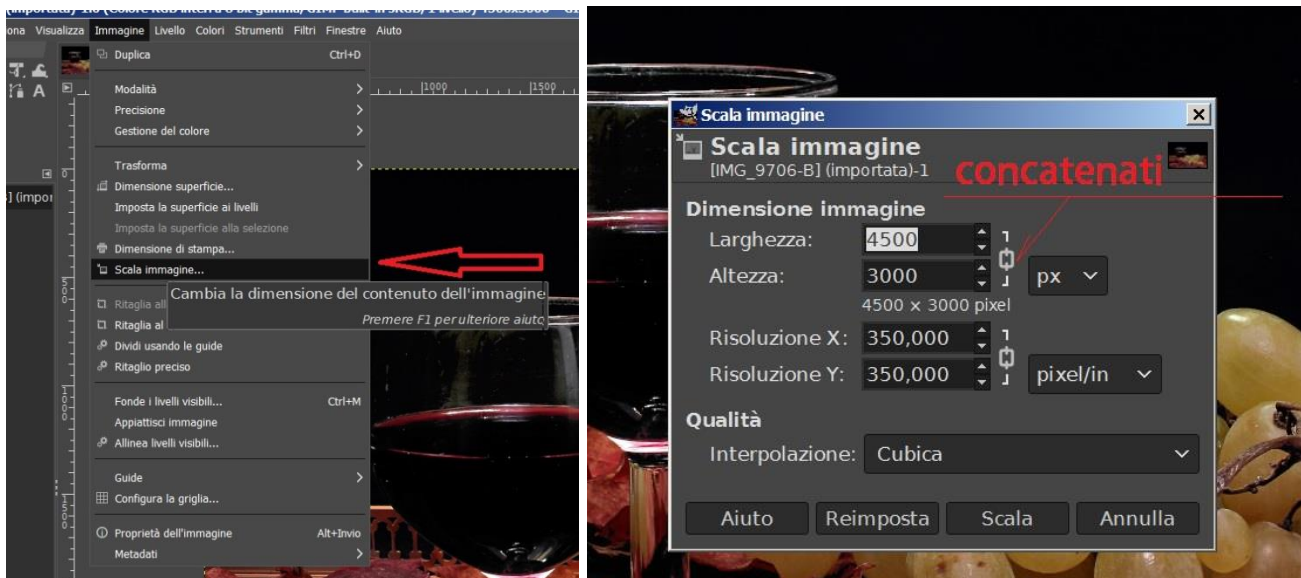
(importata)-1.0 (Colore RGB intero a 8 bit gamma, GIMP built-in sRGB, 1 livello) 4500x3000 – GIMP

ona Visualizza Immagine Livello Colori Strumenti Filtri Finestre Aiuto

Duplica Ctrl+D
Modalità
Precisione
Gestione del colore
Trasforma
Dimensione superficie...
Imposta la superficie ai livelli
Imposta la superficie alla selezione
Dimensione di stampa...
Scala immagine...
Ritaglia all
Ritaglia al
Dividi usando le guide
Ritaglio preciso
Fonde i livelli visibili... Ctrl+M
Appiattisci immagine
Allinea livelli visibili...
Guide
Configura la griglia...
Proprietà dell'immagine Alt+Invio
Metadati

Cambia la dimensione del contenuto dell'immagine
Premere F1 per ulteriore aiuto

1000 1500
] (impor

Scala immagine
Scala immagine
[IMG_9706-B] (importata)-1
concatenati
Dimensione immagine
Larghezza: 4500
Altezza: 3000 px
4500 × 3000 pixel
Risoluzione X: 350,000
Risoluzione Y: 350,000 pixel/in
Qualità
Interpolazione: Cubica
Aiuto Reimposta Scala Annulla